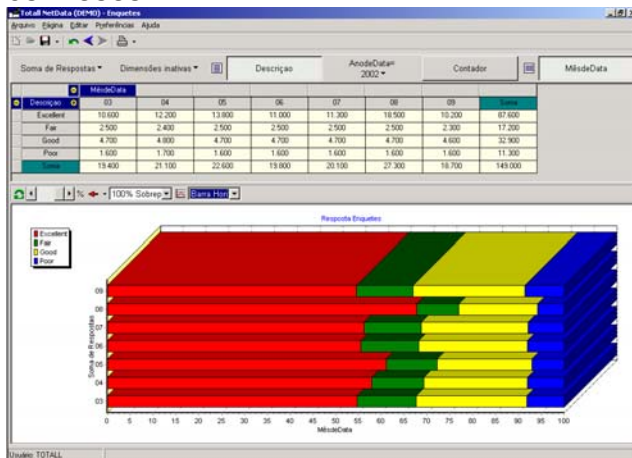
Totall NetData (DEMO) - Enquetes

Arquivo Página Editar Preferências Ajuda

Soma de Respostas ▾ Dimensões inativas ▾ Descriçao AnodeData= 2002 ▾ Contador MêsdeData

| Descriçao | 03 | 04 | 05 | 06 | 07 | 08 | 09 | Soma |
|---|---|---|---|---|---|---|---|---|
| Excellent | 10.600 | 12.200 | 13.800 | 11.000 | 11.300 | 18.500 | 10.200 | 87.600 |
| Fair | 2.500 | 2.400 | 2.500 | 2.500 | 2.500 | 2.500 | 2.300 | 17.200 |
| Good | 4.700 | 4.800 | 4.700 | 4.700 | 4.700 | 4.700 | 4.600 | 32.900 |
| Poor | 1.600 | 1.700 | 1.600 | 1.600 | 1.600 | 1.600 | 1.600 | 11.300 |
| Soma | 19.400 | 21.100 | 22.600 | 19.800 | 20.100 | 27.300 | 18.700 | 149.000 |

100% Sobrep Barra Hori

Resposta Enquetes

Excellent
Fair
Good
Poor

Soma de Respostas

09
08
07
06
05
04
03

0 5 10 15 20 25 30 35 40 45 50 55 60 65 70 75 80 85 90 95 100

MêsdeData

Usuário: TOTALL